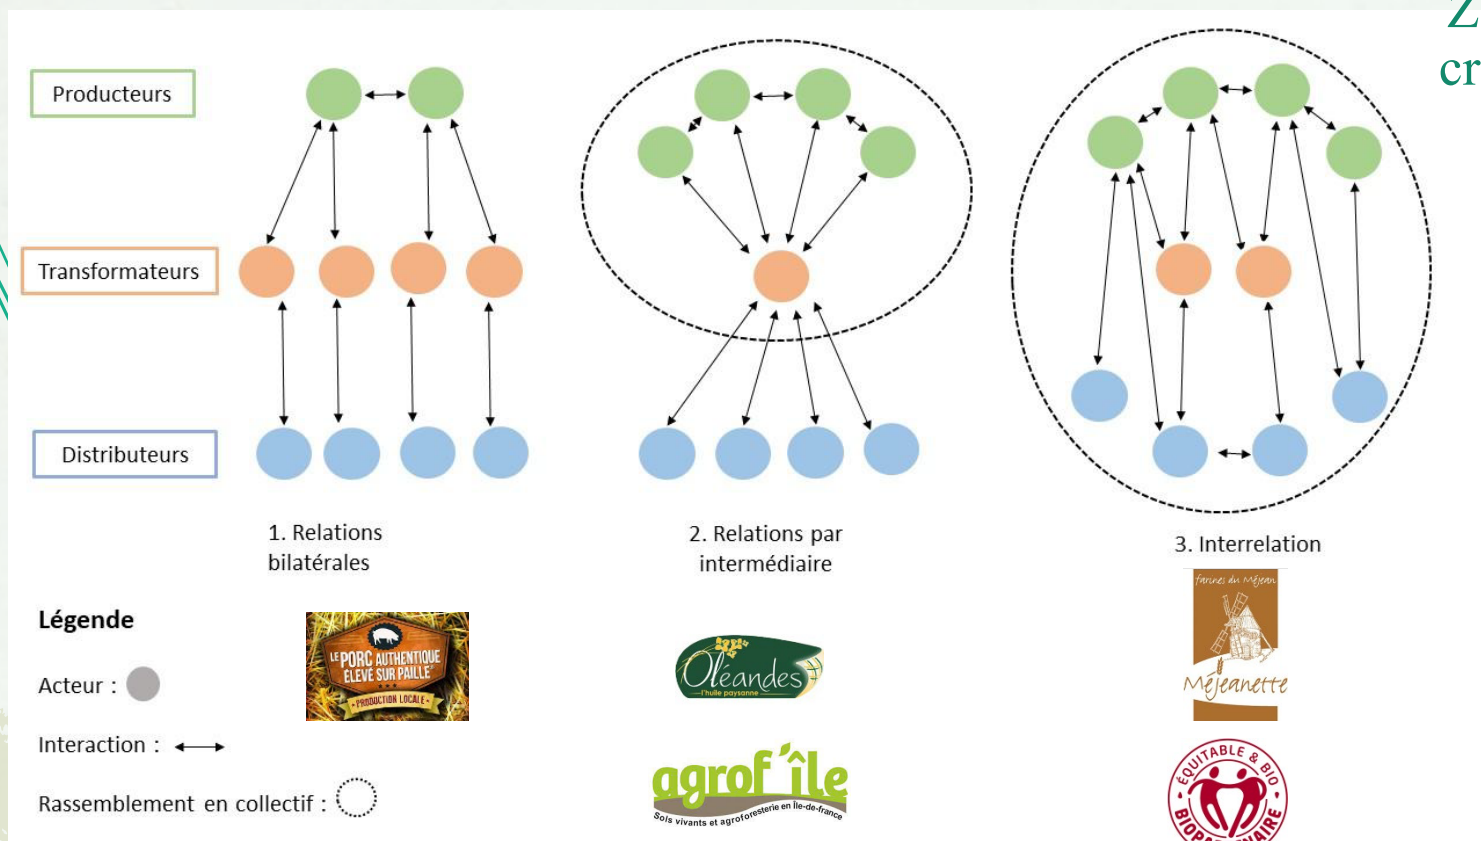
Z
cr

Producteurs

Transformateurs

Distributeurs

1. Relations bilatérales

2. Relations par intermédiaire

3. Interrelation

Légende

Acteur :

Interaction :

Rassemblement en collectif :

LE PORC AUTHENTIQUE ÉLEVÉ SUR PAILLE
PRODUCTION LOCALE

Oléandes
l'huile paysanne

agrof'île
Sols vivants et agroforesterie en Ile-de-France

farines du Méjean
Méjeanette

ÉQUITABLE & BIO
BIOPA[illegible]AIRE